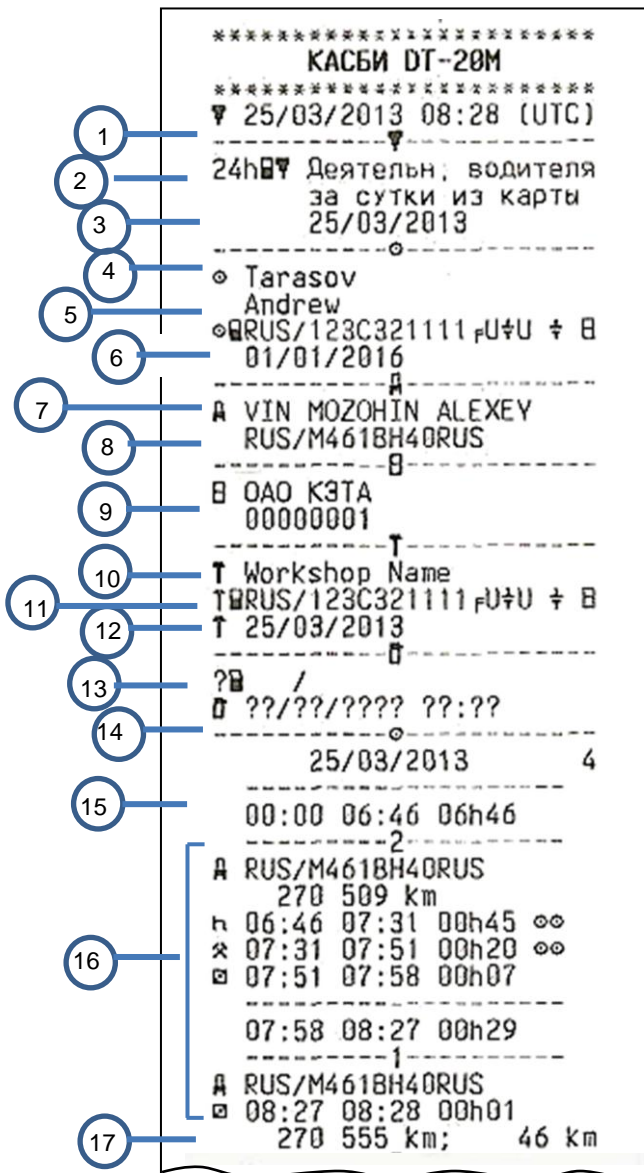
************************
КАСБИ DT-20M
************************
25/03/2013 08:28 (UTC)

1

2

24h Деятельн. водителя за сутки из карты

3

25/03/2013

4

Tarasov

5

Andrew

RUS/123C321111

6

01/01/2016

7

VIN MOZOHIN ALEXEY

8

RUS/M461BH40RUS

B OAO КЭТА

9

00000001

10

Workshop Name

11

RUS/123C321111

12

25/03/2013

13

?B /

??/??/???? ??:??

14

25/03/2013 4

15

00:00 06:46 06h46

2

RUS/M461BH40RUS

270 509 km

16

06:46 07:31 00h45

07:31 07:51 00h20

07:51 07:58 00h07

07:58 08:27 00h29

1

RUS/M461BH40RUS

08:27 08:28 00h01

17

270 555 km; 46 km